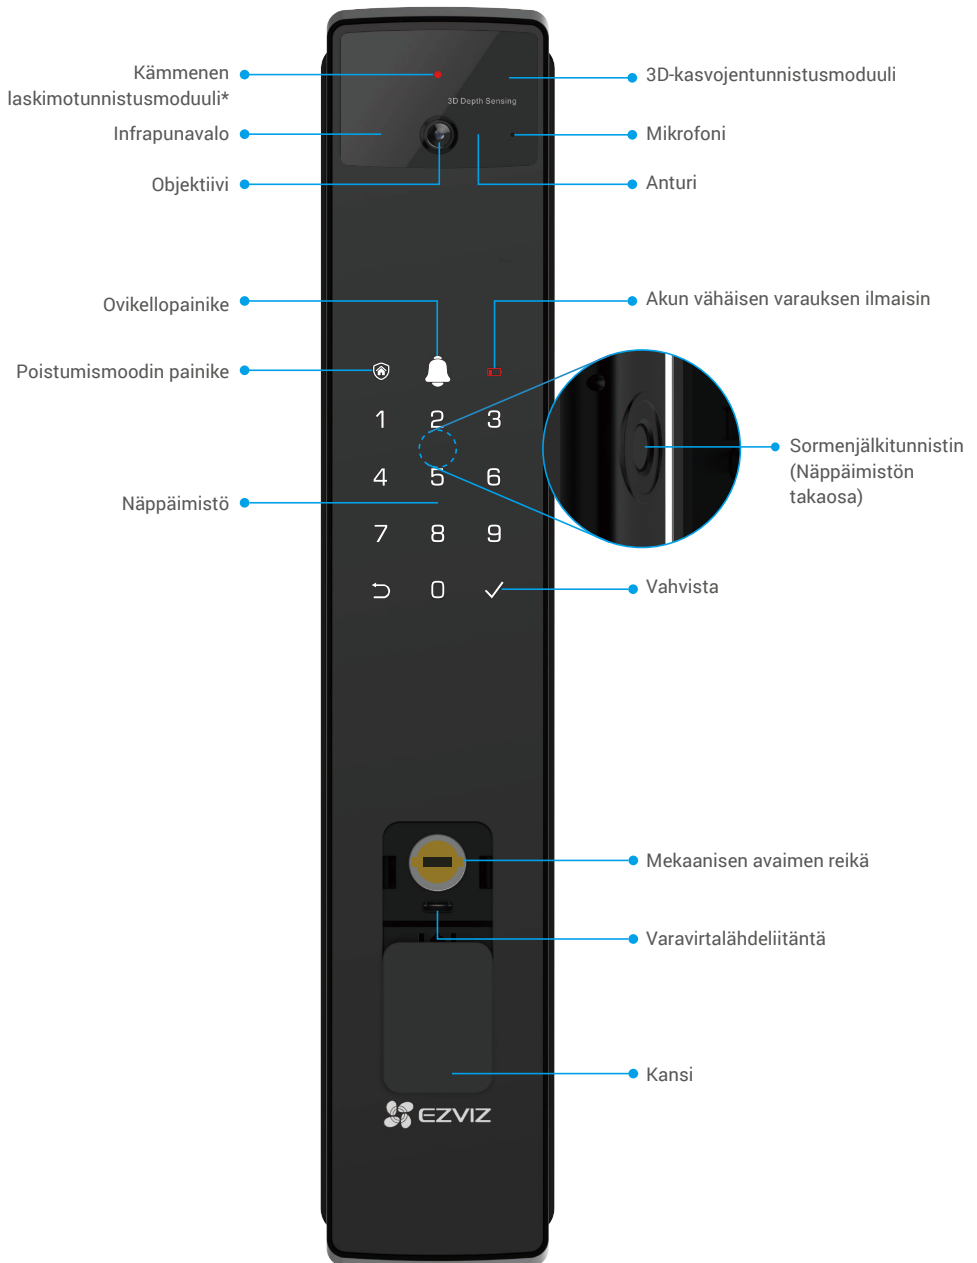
Kämmenen laskimotunnistusmoduuli*

3D Depth Sensing

3D-kasvojentunnistusmoduuli

Infrapunavalo

Mikrofoni

Objektiivi

Anturi

Ovikellopainike

Akun vähäisen varauksen ilmaisin

Poistumismoodin painike

1 2 3

4 5 6

7 8 9

0

Sormenjälkitunnistin (Näppäimistön takaosa)

Näppäimistö

Vahvista

Mekaanisen avaimen reikä

Varavirtalähdeliitäntä

Kansi

EZVIZ